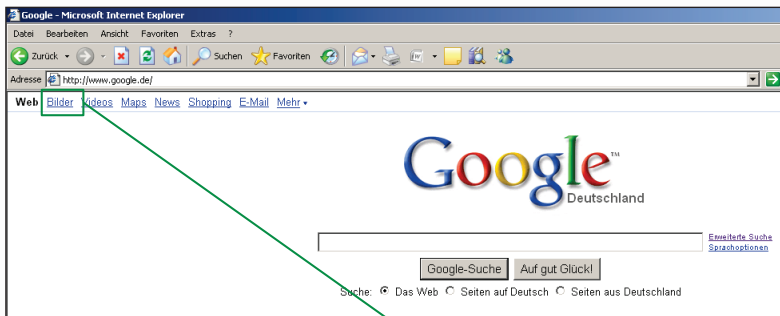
Google - Microsoft Internet Explorer

Datei Bearbeiten Ansicht Favoriten Extras ?

Zurück Suchen Favoriten

Adresse http://www.google.de/

Web Bilder Videos Maps News Shopping E-Mail Mehr

Google™
Deutschland

Erweiterte Suche
Sprachoptionen

Google-Suche Auf gut Glück!

Suche: Das Web Seiten auf Deutsch Seiten aus Deutschland